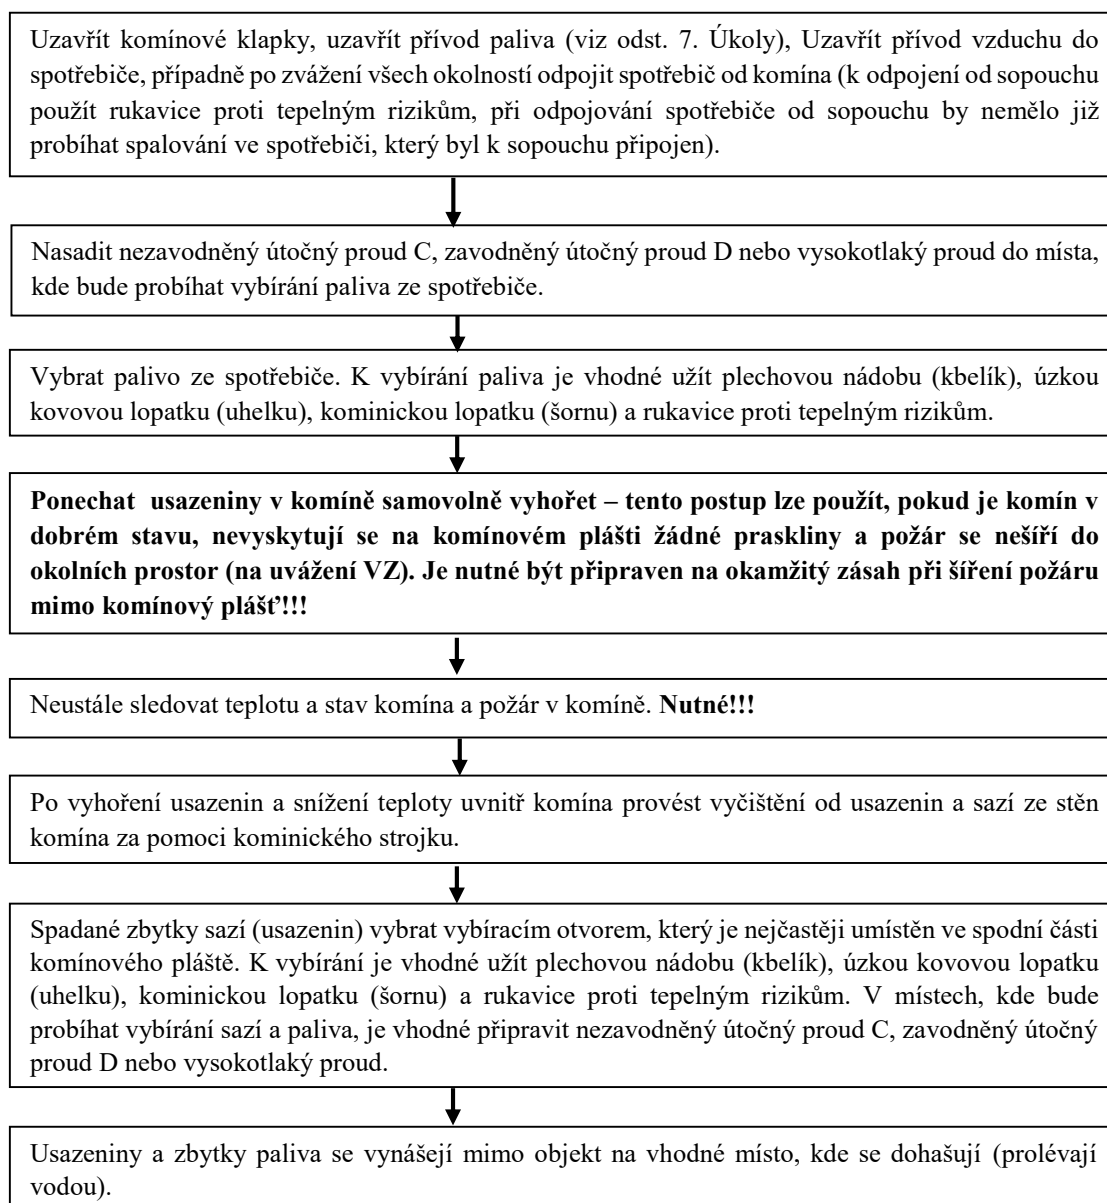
Uzavřít komínové klapky, uzavřít přívod paliva (viz odst. 7. Úkoly), Uzavřít přívod vzduchu do spotřebiče, případně po zvážení všech okolností odpojit spotřebič od komína (k odpojení od sopouchu použít rukavice proti tepelným rizikům, při odpojování spotřebiče od sopouchu by nemělo již probíhat spalování ve spotřebiči, který byl k sopouchu připojen).

Nasadit nezavodněný útočný proud C, zavodněný útočný proud D nebo vysokotlaký proud do místa, kde bude probíhat vybírání paliva ze spotřebiče.

Vybrat palivo ze spotřebiče. K vybírání paliva je vhodné užít plechovou nádobu (kbelík), úzkou kovovou lopatku (uhelku), kominickou lopatku (šornu) a rukavice proti tepelným rizikům.

**Ponechat usazeniny v komíně samovolně vyhořet – tento postup lze použít, pokud je komín v dobrém stavu, nevyskytují se na komínovém plášti žádné praskliny a požár se nešíří do okolních prostor (na uvážení VZ). Je nutné být připraven na okamžitý zásah při šíření požáru mimo komínový plášť!!!**

Neustále sledovat teplotu a stav komína a požár v komíně. **Nutné!!!**

Po vyhoření usazenin a snížení teploty uvnitř komína provést vyčištění od usazenin a sazí ze stěn komína za pomoci kominického strojku.

Spadané zbytky sazí (usazenin) vybrat vybíracím otvorem, který je nejčastěji umístěn ve spodní části komínového pláště. K vybírání je vhodné užít plechovou nádobu (kbelík), úzkou kovovou lopatku (uhelku), kominickou lopatku (šornu) a rukavice proti tepelným rizikům. V místech, kde bude probíhat vybírání sazí a paliva, je vhodné připravit nezavodněný útočný proud C, zavodněný útočný proud D nebo vysokotlaký proud.

Usazeniny a zbytky paliva se vynášejí mimo objekt na vhodné místo, kde se dohašují (prolévají vodou).